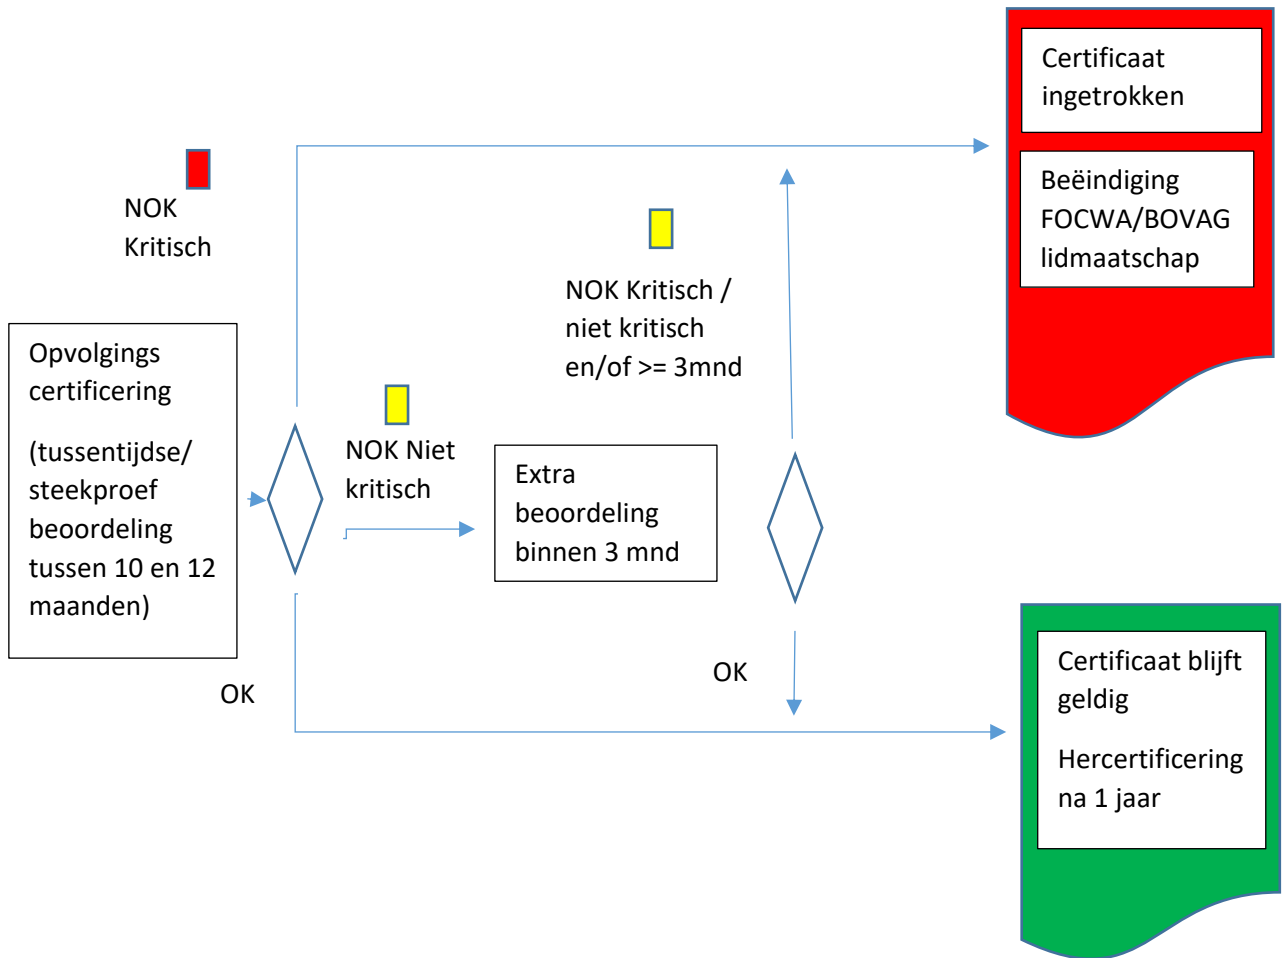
Certificaat ingetrokken

Beëindiging FOCWA/BOVAG lidmaatschap

NOK Kritisch

NOK Kritisch / niet kritisch en/of >= 3mnd

Opvolgings certificering

(tussentijdse/ steekproef beoordeling tussen 10 en 12 maanden)

NOK Niet kritisch

Extra beoordeling binnen 3 mnd

OK

OK

Certificaat blijft geldig

Hercertificering na 1 jaar